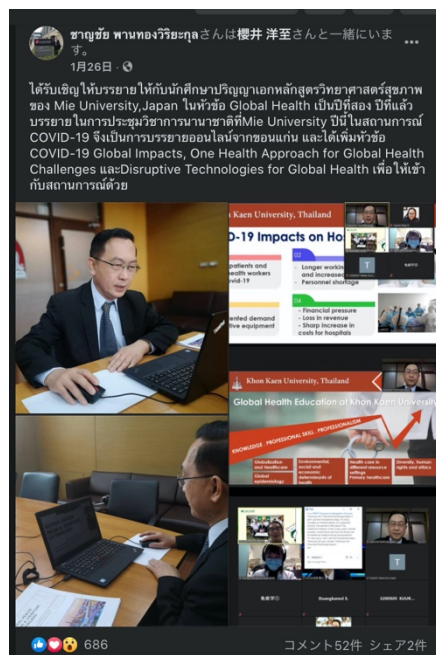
ชาญชัย พานทองวิริยะกุล さんは 櫻井 洋至 さんと一緒にいます。
1月26日 ·

ได้รับเชิญให้บรรยายให้กับนักศึกษาปริญญาเอกหลักสูตรวิทยาศาสตร์สุขภาพ ของ Mie University,Japan ในหัวข้อ Global Health เป็นปีที่สอง ปีที่แล้วบรรยายในการประชุมวิชาการนานาชาติที่Mie University ปีนี้ในสถานการณ์ COVID-19 จึงเป็นการบรรยายออนไลน์จากขอนแก่น และได้เพิ่มหัวข้อ COVID-19 Global Impacts, One Health Approach for Global Health Challenges และDisruptive Technologies for Global Health เพื่อให้เข้ากับสถานการณ์ด้วย

Kaen University, Thailand
D-19 Impacts on Ho
patients and health workers ovid-19
Longer working and increased
Personnel shortage
mented demand tive equipment
Financial pressure
Loss in revenue
Sharp increase in costs for hospitals

Khon Kaen University, Thailand
Global Health Education at Khon Kaen Universit
KNOWLEDGE PROFESSIONAL SKILL PROFESSIONALISM
Globalization and Healthcare
Global epidemiology
Environmental, social and economic determinants of health
Health care in different resource settings
Primary Healthcare
Diversity, human rights and ethics

Duangkamol S.
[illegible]
T

686
コメント52件 シェア2件